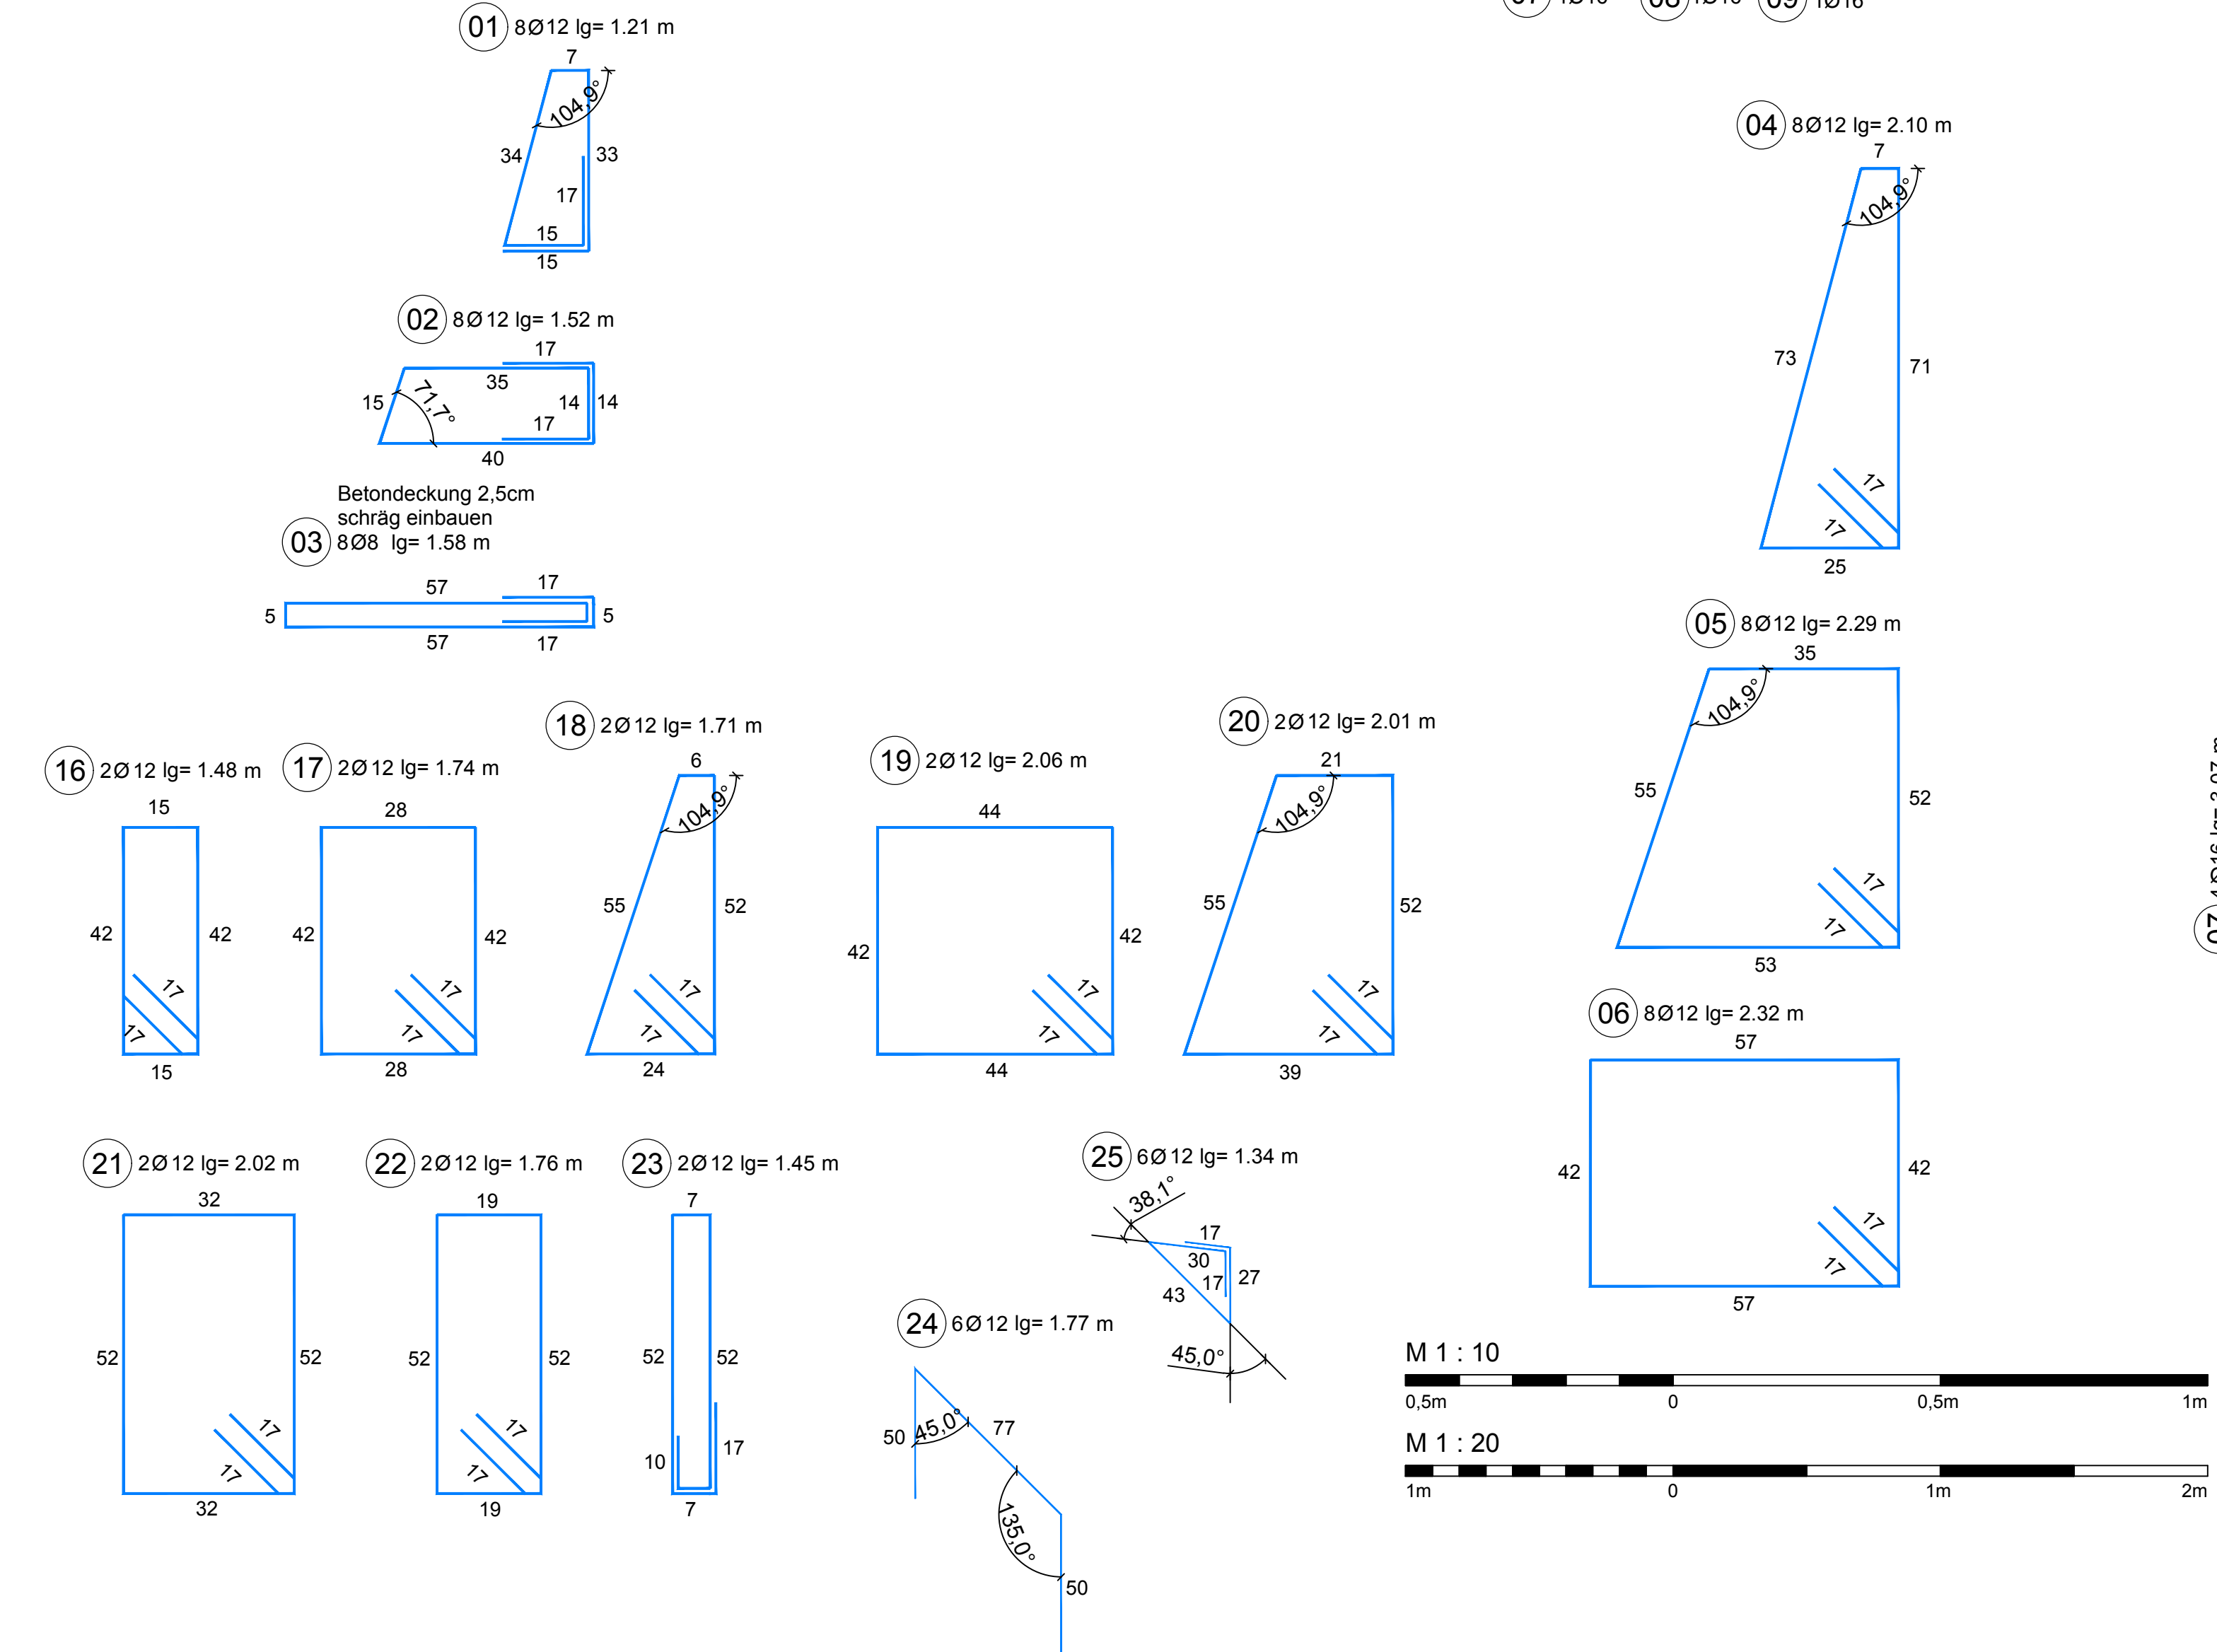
01 8Ø12 lg= 1.21 m
7
104,9°
34
33
17
15
15

02 8Ø12 lg= 1.52 m
17
35
15
71,7°
14
14
17
40

Betondeckung 2,5cm
schräg einbauen
03 8Ø8 lg= 1.58 m
57
17
5
5
57
17

04 8Ø12 lg= 2.10 m
7
104,9°
73
71
17
17
25

05 8Ø12 lg= 2.29 m
35
104,9°
55
52
17
17
53

06 8Ø12 lg= 2.32 m
57
42
42
17
17
57

16 2Ø12 lg= 1.48 m
15
42
42
17
17
15

17 2Ø12 lg= 1.74 m
28
42
42
17
17
28

18 2Ø12 lg= 1.71 m
6
104,9°
55
52
17
17
24

19 2Ø12 lg= 2.06 m
44
42
42
17
17
44

20 2Ø12 lg= 2.01 m
21
104,9°
55
52
17
17
39

21 2Ø12 lg= 2.02 m
32
52
52
17
17
32

22 2Ø12 lg= 1.76 m
19
52
52
17
17
19

23 2Ø12 lg= 1.45 m
7
52
52
10
17
7

25 6Ø12 lg= 1.34 m
38,1°
17
30
17
27
43
45,0°

24 6Ø12 lg= 1.77 m
50
45,0°
77
135,0°
50

M 1 : 10
0,5m
0
0,5m
1m

M 1 : 20
1m
0
1m
2m